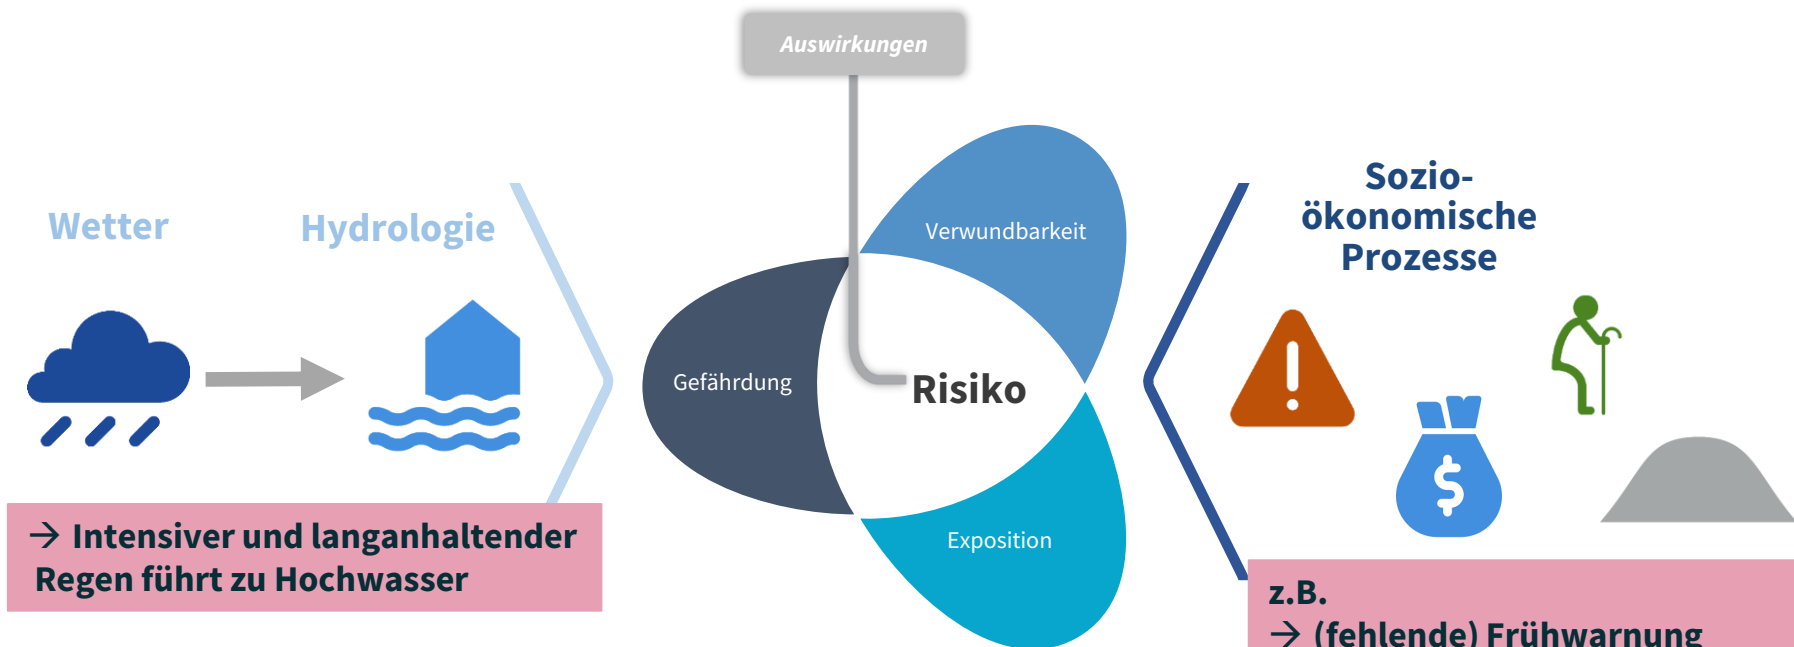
Auswirkungen

Wetter

Hydrologie

→ Intensiver und langanhaltender Regen führt zu Hochwasser

Verwundbarkeit

Gefährdung

Risiko

Exposition

Sozio-ökonomische Prozesse

$

z.B.
→ (fehlende) Frühwarnung